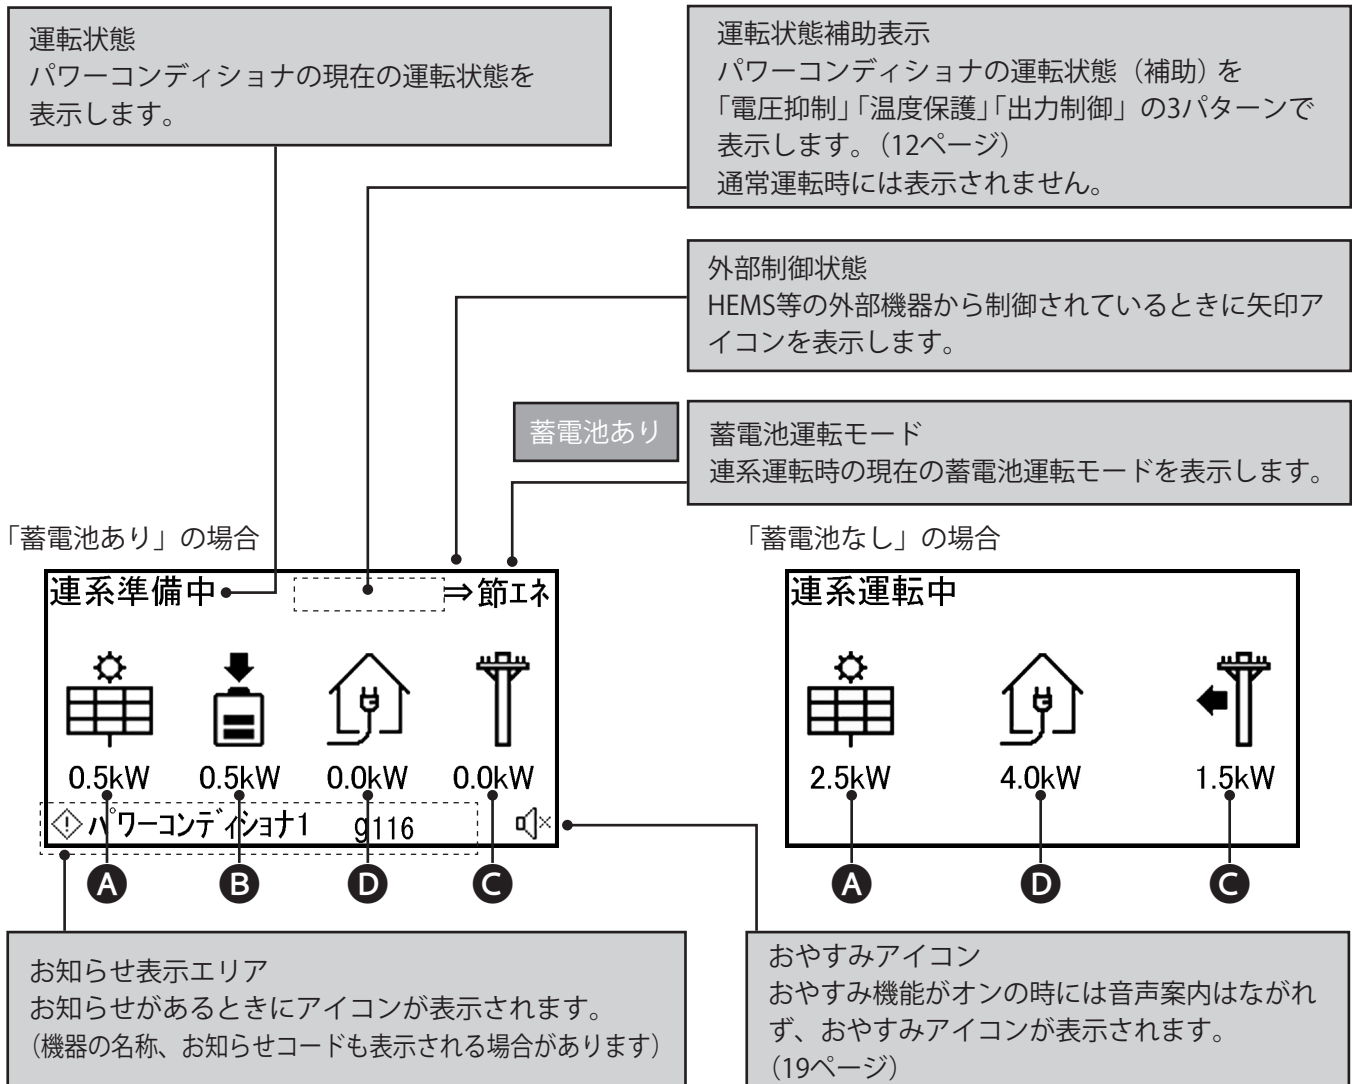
運転状態
パワーコンディショナの現在の運転状態を表示します。

運転状態補助表示
パワーコンディショナの運転状態（補助）を「電圧抑制」「温度保護」「出力制御」の3パターンで表示します。（12ページ）
通常運転時には表示されません。

外部制御状態
HEMS等の外部機器から制御されているときに矢印アイコンを表示します。

蓄電池あり

蓄電池運転モード
連系運転時の現在の蓄電池運転モードを表示します。

「蓄電池あり」の場合

連系準備中 ⇒節ｴﾈ

0.5kW 0.5kW 0.0kW 0.0kW

ﾊﾟﾜｰｺﾝﾃﾞｨｼｮﾅ1 g116

A B D C

「蓄電池なし」の場合

連系運転中

2.5kW 4.0kW 1.5kW

A D C

お知らせ表示エリア
お知らせがあるときにアイコンが表示されます。
（機器の名称、お知らせコードも表示される場合があります）

おやすみアイコン
おやすみ機能がオンの時には音声案内はながれず、おやすみアイコンが表示されます。
（19ページ）